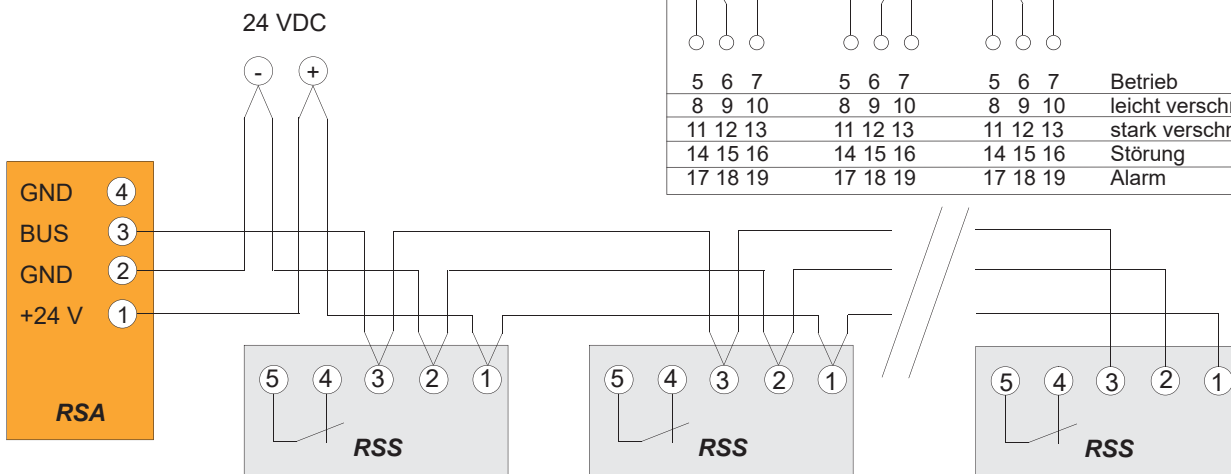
24 VDC

-
+

| 5 6 7 | 5 6 7 | 5 6 7 | Betrieb |
|---|---|---|---|
| 8 9 10 | 8 9 10 | 8 9 10 | leicht verschm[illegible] |
| 11 12 13 | 11 12 13 | 11 12 13 | stark verschm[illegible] |
| 14 15 16 | 14 15 16 | 14 15 16 | Störung |
| 17 18 19 | 17 18 19 | 17 18 19 | Alarm |

GND 4
BUS 3
GND 2
+24 V 1
RSA

5 4 3 2 1
RSS

5 4 3 2 1
RSS

5 4 3 2 1
RSS